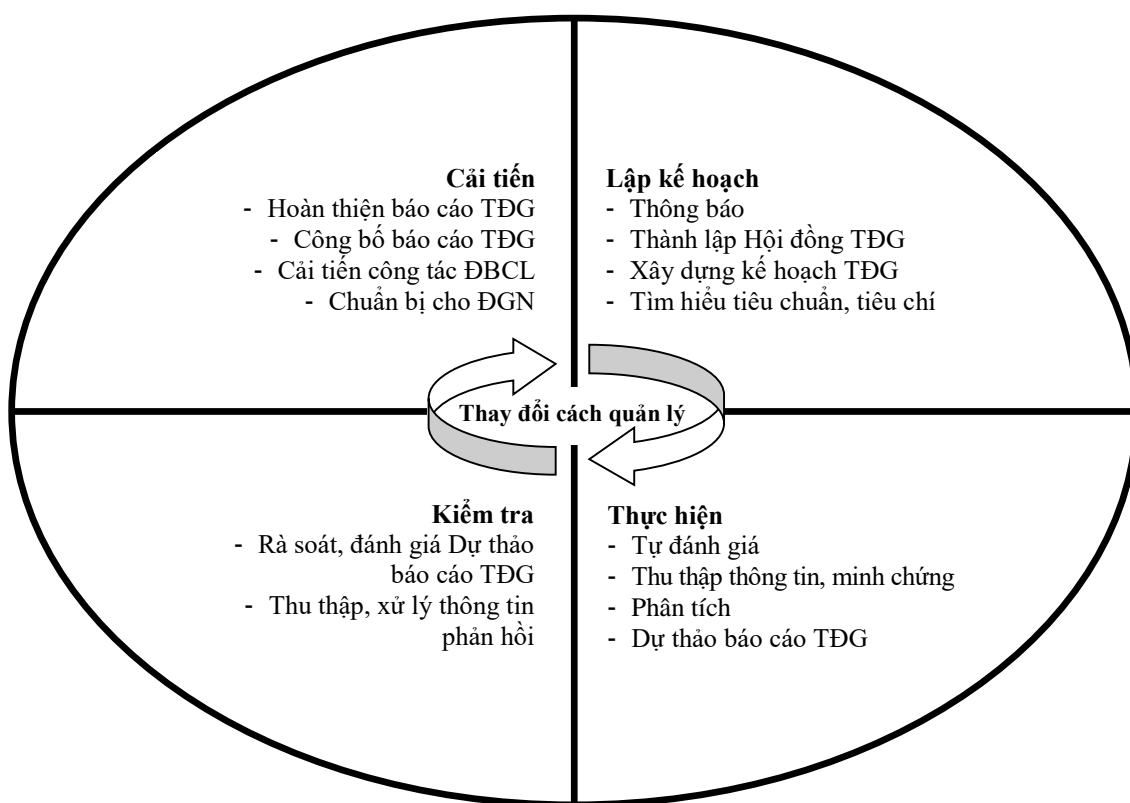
**Cải tiến**
- Hoàn thiện báo cáo TĐG
- Công bố báo cáo TĐG
- Cải tiến công tác ĐBCL
- Chuẩn bị cho ĐGN

**Lập kế hoạch**
- Thông báo
- Thành lập Hội đồng TĐG
- Xây dựng kế hoạch TĐG
- Tìm hiểu tiêu chuẩn, tiêu chí

**Thay đổi cách quản lý**

**Kiểm tra**
- Rà soát, đánh giá Dự thảo báo cáo TĐG
- Thu thập, xử lý thông tin phản hồi

**Thực hiện**
- Tự đánh giá
- Thu thập thông tin, minh chứng
- Phân tích
- Dự thảo báo cáo TĐG